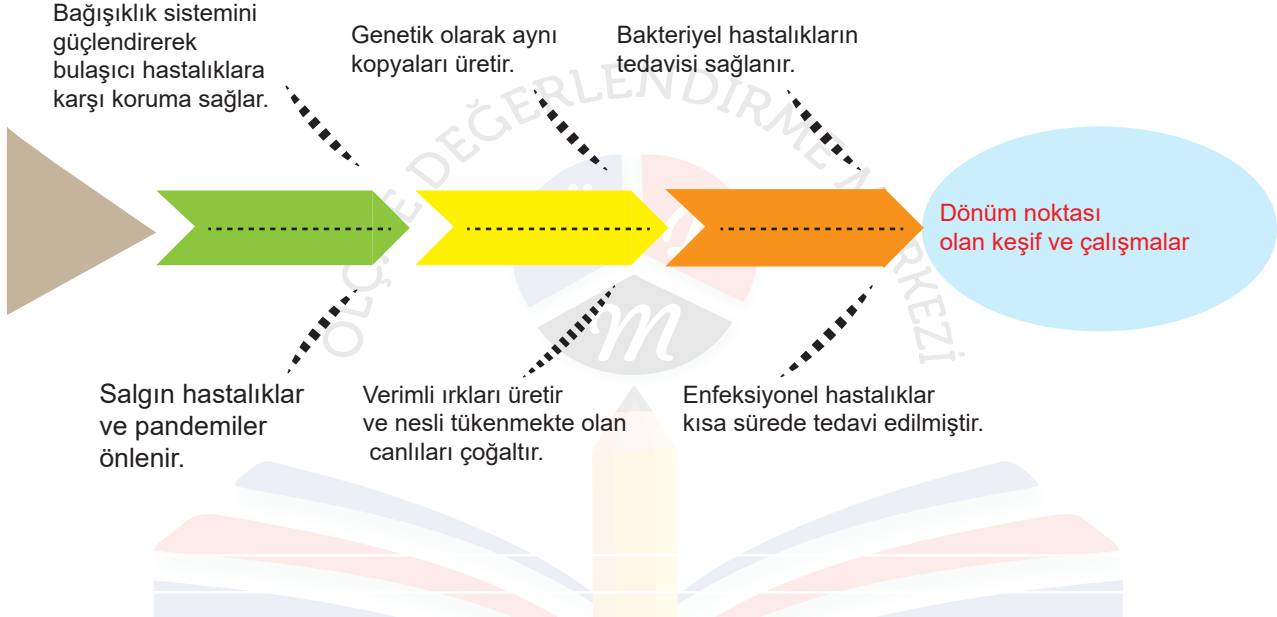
Bağışıklık sistemini güçlendirerek bulaşıcı hastalıklara karşı koruma sağlar.

Genetik olarak aynı kopyaları üretir.

Bakteriyel hastalıkların tedavisi sağlanır.

ÖLÇME DEĞERLENDİRME MERKEZİ

Dönüm noktası olan keşif ve çalışmalar

Salgın hastalıklar ve pandemiler önlenir.

Verimli ırkları üretir ve nesli tükenmekte olan canlıları çoğaltır.

Enfeksiyonel hastalıklar kısa sürede tedavi edilmiştir.